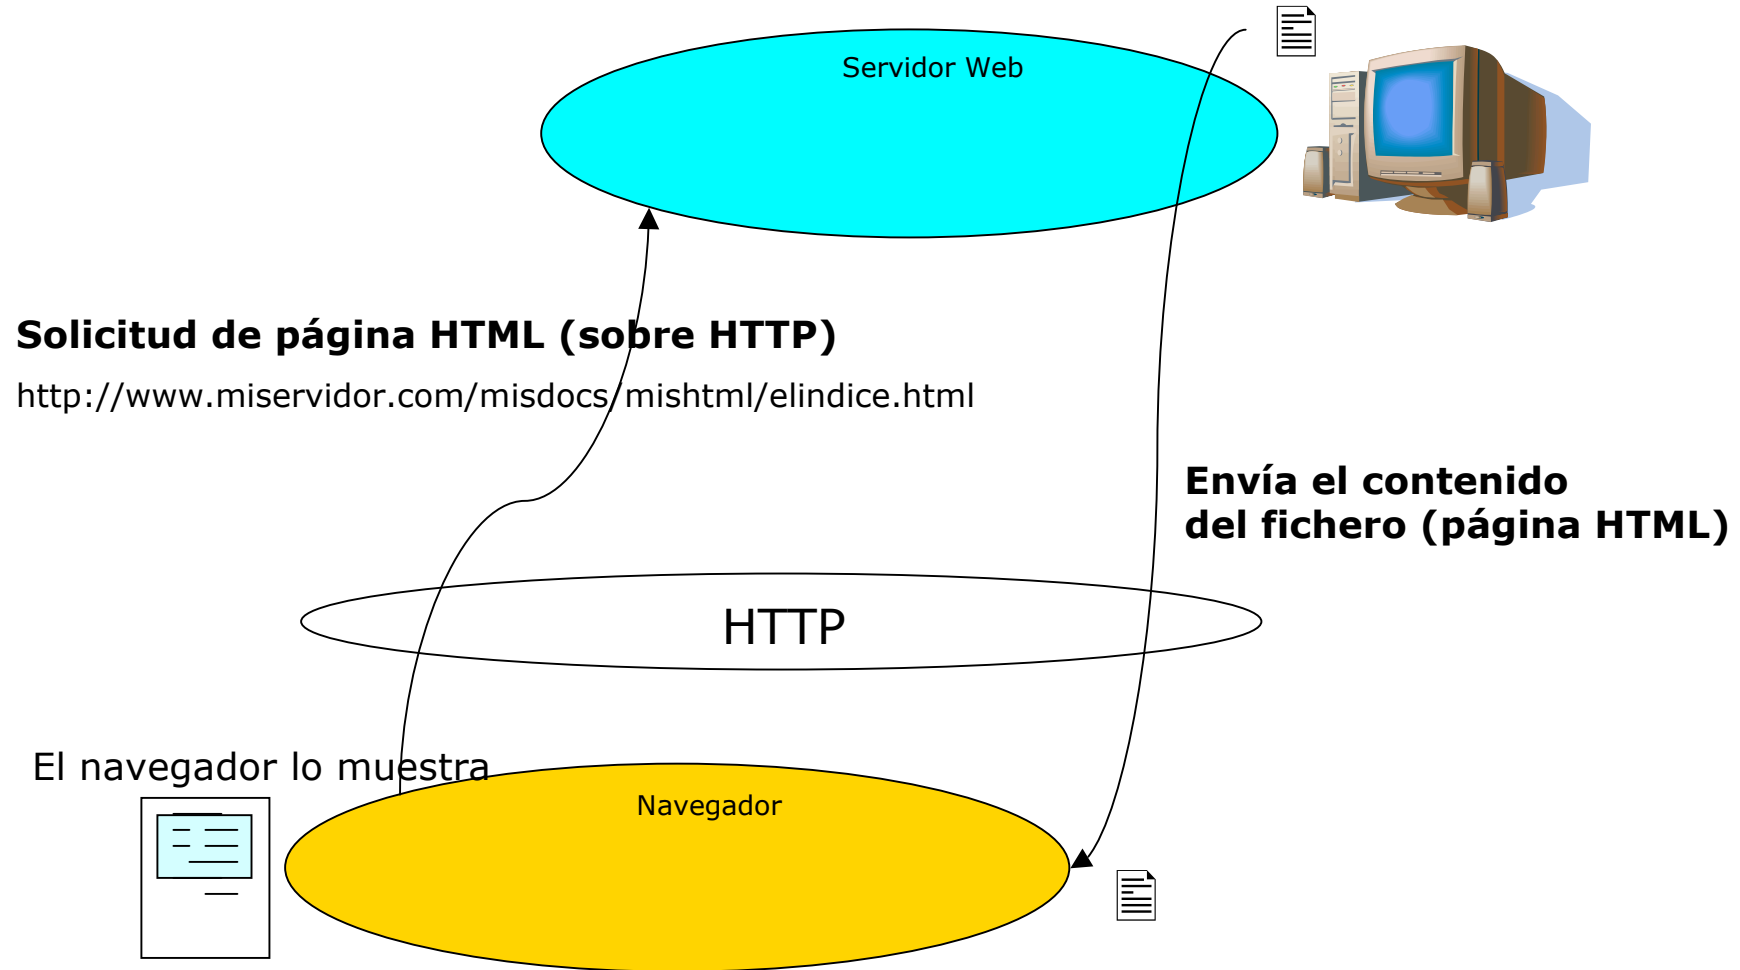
Servidor Web

**Solicitud de página HTML (sobre HTTP)**

http://www.miservidor.com/misdocs/mishtml/elindice.html

**Envía el contenido del fichero (página HTML)**

HTTP

El navegador lo muestra

Navegador